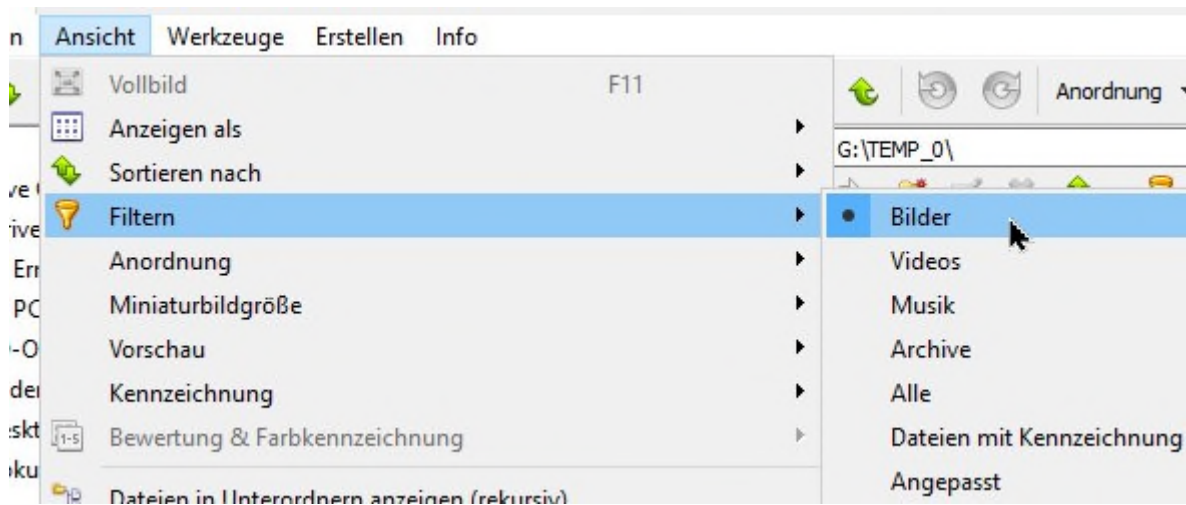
n Ansicht Werkzeuge Erstellen Info

Vollbild F11
Anzeigen als
Sortieren nach
Filtern
Anordnung
Miniaturbildgröße
Vorschau
Kennzeichnung
Bewertung & Farbkennzeichnung
Dateien in Unterordnern anzeigen (rekursiv)

Anordnung
G:\TEMP_0\

Bilder
Videos
Musik
Archive
Alle
Dateien mit Kennzeichnung
Angepasst

ve
ive
Er
PC
-O
de
skt
oku